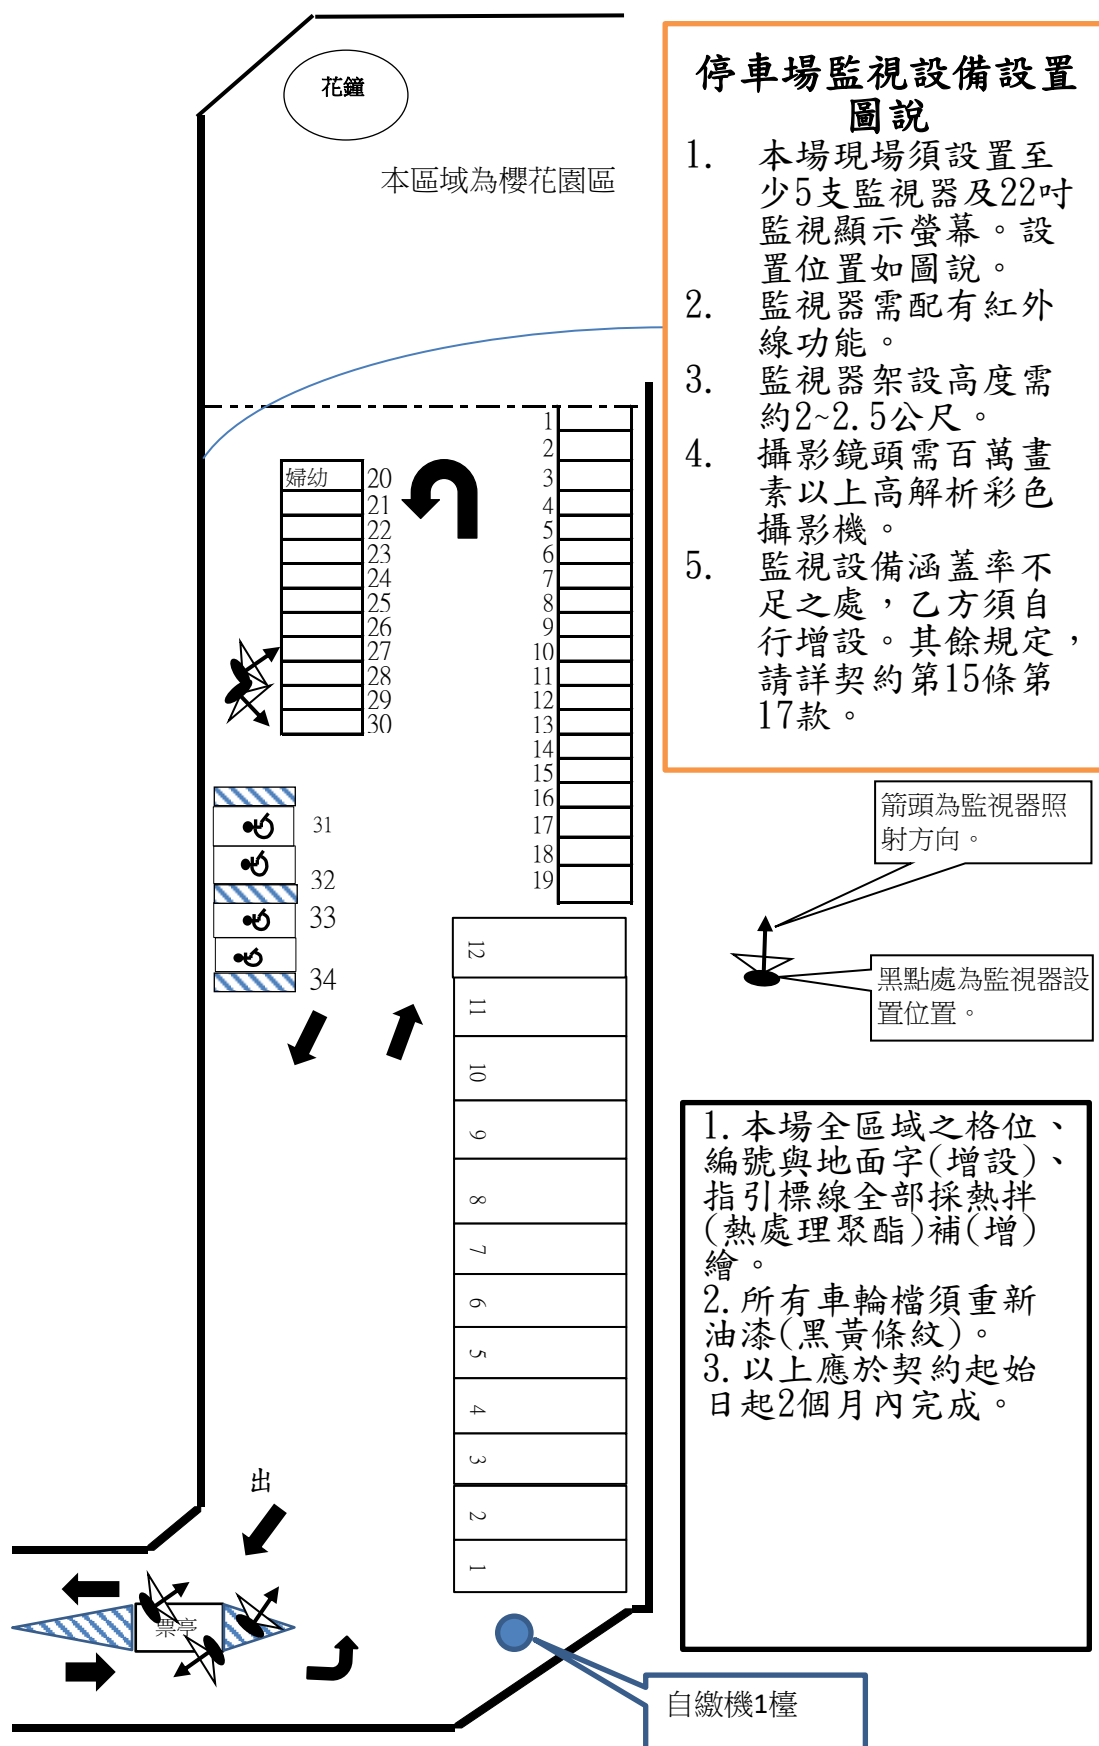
花鐘

本區域為櫻花園區

停車場監視設備設置圖說

1. 本場現場須設置至少5支監視器及22吋監視顯示螢幕。設置位置如圖說。
2. 監視器需配有紅外線功能。
3. 監視器架設高度需約2~2.5公尺。
4. 攝影鏡頭需百萬畫素以上高解析彩色攝影機。
5. 監視設備涵蓋率不足之處，乙方須自行增設。其餘規定，請詳契約第15條第17款。

婦幼 20
21
22
23
24
25
26
27
28
29
30

1
2
3
4
5
6
7
8
9
10
11
12
13
14
15
16
17
18
19

31
32
33
34

箭頭為監視器照射方向。

黑點處為監視器設置位置。

12
11
10
9
8
7
6
5
4
3
2
1

1. 本場全區域之格位、編號與地面字(增設)、指引標線全部採熱拌(熱處理聚酯)補(增)繪。
2. 所有車輪檔須重新油漆(黑黃條紋)。
3. 以上應於契約起始日起2個月內完成。

出

票亭

自繳機1檯